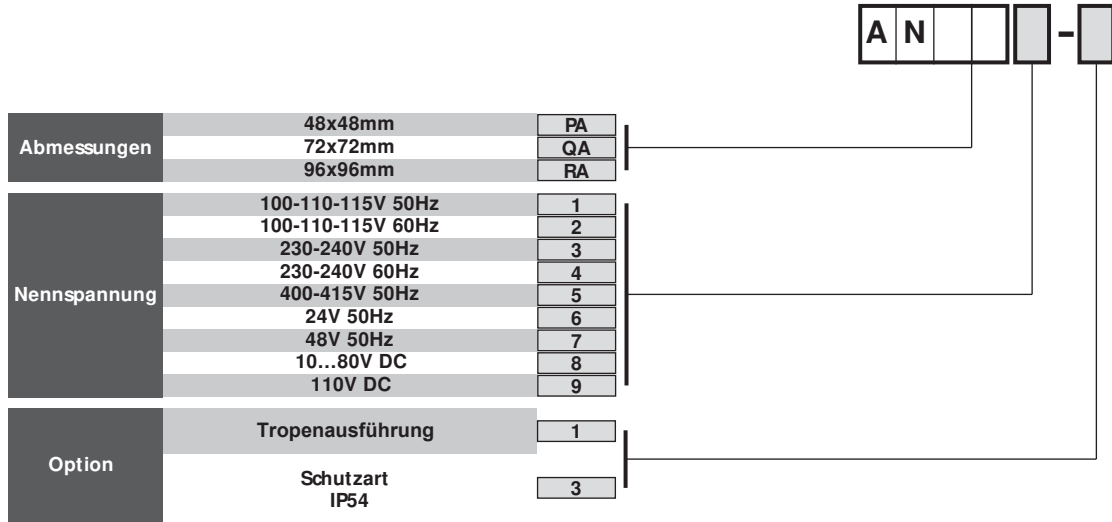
A N - 

| Abmessungen | | |
|---|---|---|
| | 48x48mm | PA |
| | 72x72mm | QA |
| | 96x96mm | RA |

| Nennspannung | | |
|---|---|---|
| | 100-110-115V 50Hz | 1 |
| | 100-110-115V 60Hz | 2 |
| | 230-240V 50Hz | 3 |
| | 230-240V 60Hz | 4 |
| | 400-415V 50Hz | 5 |
| | 24V 50Hz | 6 |
| | 48V 50Hz | 7 |
| | 10…80V DC | 8 |
| | 110V DC | 9 |

| Option | | |
|---|---|---|
| | Tropenausführung | 1 |
| | Schutzart IP54 | 3 |